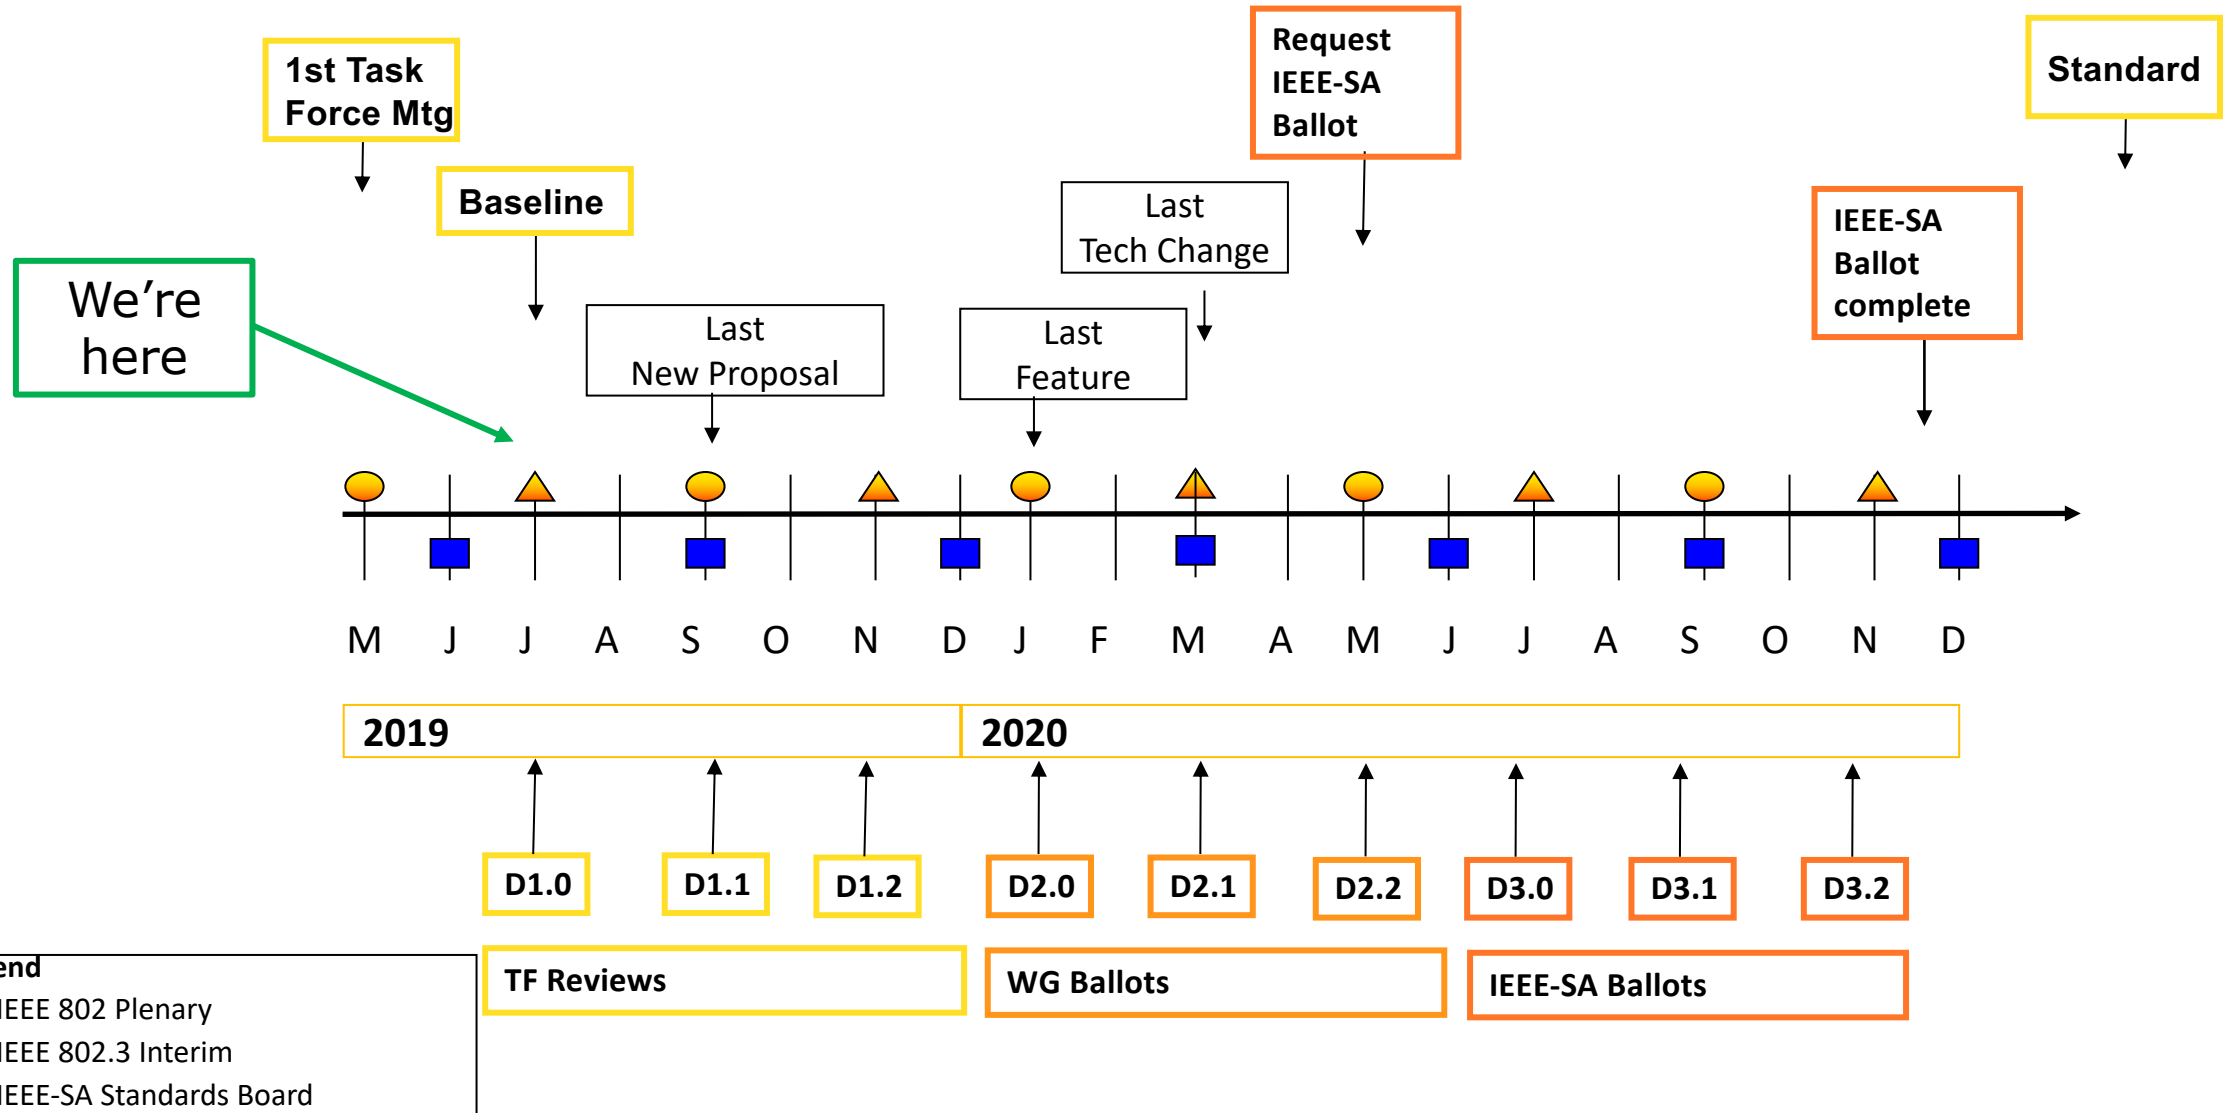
1st Task Force Mtg

Baseline

We're here

Last New Proposal

Last Feature

Last Tech Change

Request IEEE-SA Ballot

IEEE-SA Ballot complete

Standard

M J J A S O N D J F M A M J J A S O N D

2019

2020

D1.0 D1.1 D1.2 D2.0 D2.1 D2.2 D3.0 D3.1 D3.2

TF Reviews

WG Ballots

IEEE-SA Ballots

end
IEEE 802 Plenary
IEEE 802.3 Interim
IEEE-SA Standards Board